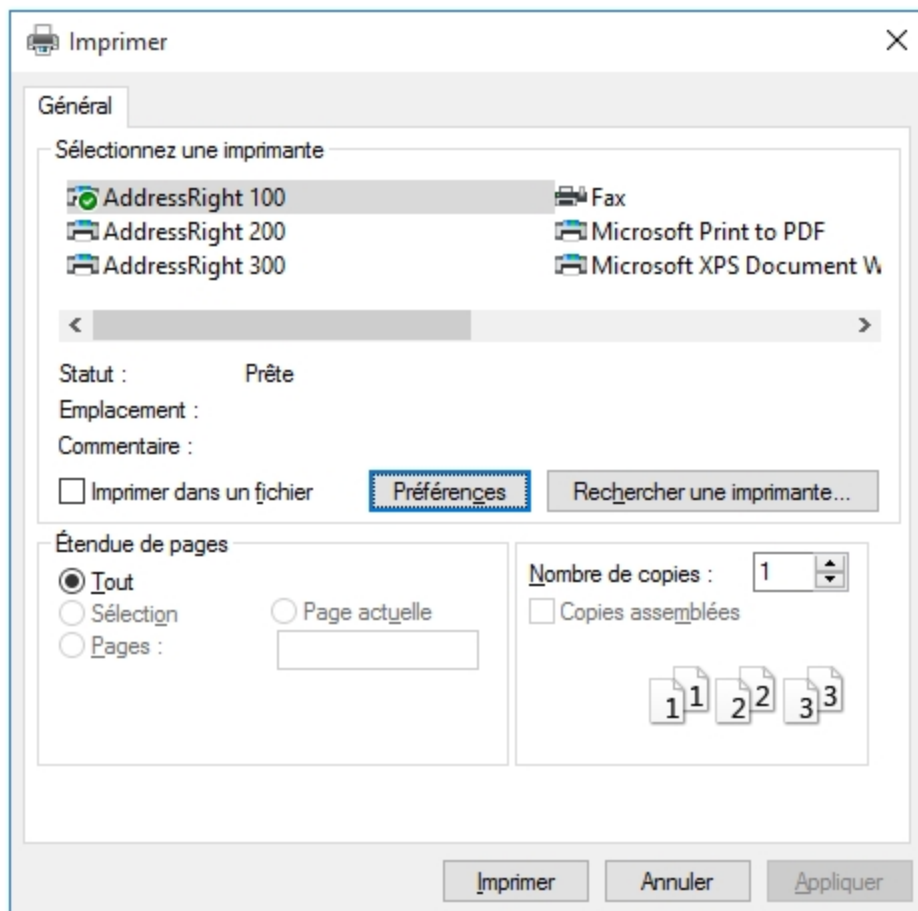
Imprimer

Général

Sélectionnez une imprimante

AddressRight 100
AddressRight 200
AddressRight 300

Fax
Microsoft Print to PDF
Microsoft XPS Document W

Statut : Prête
Emplacement :
Commentaire :

Imprimer dans un fichier

Préférences

Rechercher une imprimante...

Étendue de pages

Tout
Sélection
Page actuelle
Pages :

Nombre de copies : 1
Copies assemblées

1 1 2 2 3 3

Imprimer
Annuler
Appliquer